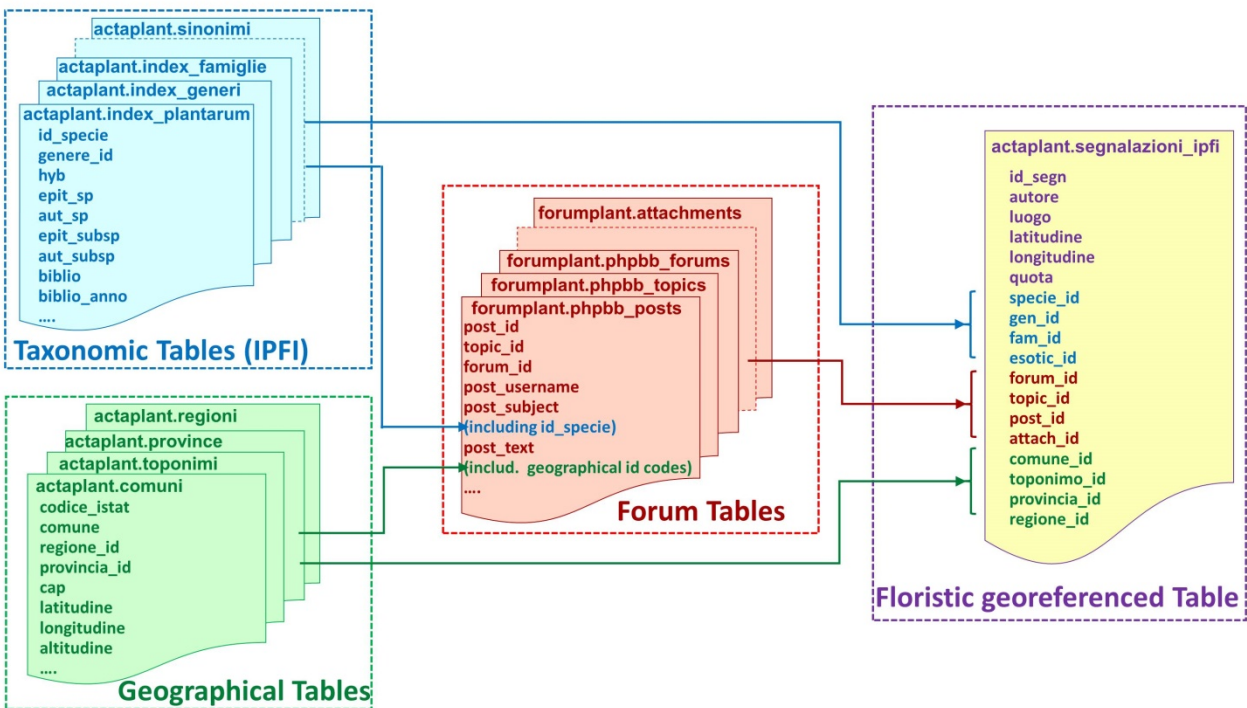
actaplant.sinonimi
actaplant.index_famiglie
actaplant.index_generi
actaplant.index_plantarum
id_specie
genere_id
hyb
epit_sp
aut_sp
epit_subsp
aut_subsp
biblio
biblio_anno
....
Taxonomic Tables (IPFI)

actaplant.regioni
actaplant.province
actaplant.toponimi
actaplant.comuni
codice_istat
comune
regione_id
provincia_id
cap
latitudine
longitudine
altitudine
....
Geographical Tables

forumplant.attachments
forumplant.phpbb_forums
forumplant.phpbb_topics
forumplant.phpbb_posts
post_id
topic_id
forum_id
post_username
post_subject
(including id_specie)
post_text
(includ. geographical id codes)
....
Forum Tables

actaplant.segnalazioni_ipfi
id_segn
autore
luogo
latitudine
longitudine
quota
specie_id
gen_id
fam_id
esotic_id
forum_id
topic_id
post_id
attach_id
comune_id
toponimo_id
provincia_id
regione_id
Floristic georeferenced Table